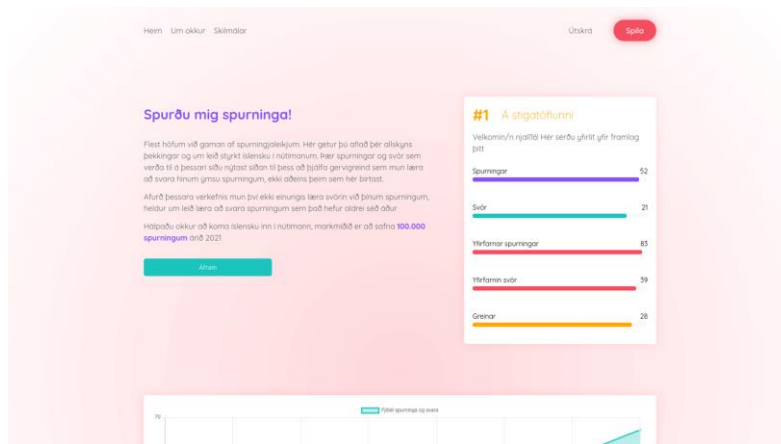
Heim Um okkur Skilmálar

Útskrá Spila

Spurðu mig spurninga!

Flest höfum við gaman af spurningjaleikjum. Hér getur þú aflað þér allskyns þekkingar og um leið styrkt íslensku í nútímanum. Þær spurningar og svör sem verða til á þessari síðu nýtast síðan til þess að þjálfa gervigreind sem mun læra að svara hinum ýmsu spurningum, ekki aðeins þeim sem hér birtast.

Afurð þessara verkefnis mun því ekki einungis læra svörin við þínum spurningum, heldur um leið læra að svara spurningum sem það hefur aldrei séð áður.

Hjálpaðu okkur að koma íslensku inn í nútímann, markmiðið er að safna 100.000 spurningum árið 2021

Áfram

#1 Á stigatöflunni

Velkomin/n njallfél Hér sérðu yfirlit yfir framlag þitt

Spurningar 52

Svör 21

Yfirfarnar spurningar 83

Yfirfarin svör 39

Greinar 28

Fjöldi spurninga og svara

70